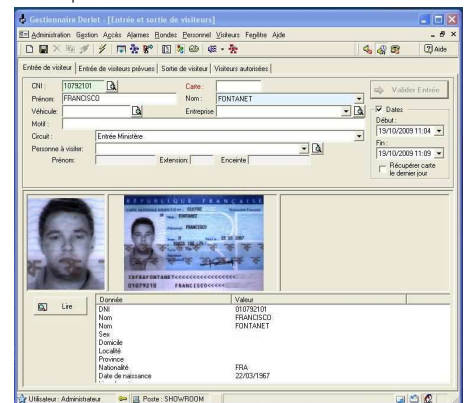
Gestionnaire Dorlet - [Entrée et sortie de visiteurs]

Administration Gestion Accès Alarmes Rondes Personnel Visiteurs Fenêtre Aide

Aide

Entrée de visiteur | Entrée de visiteurs prévues | Sortie de visiteur | Visiteurs autorisés

CNI : 10792101
Carte :
Valider Entrée
Prénom : FRANCISCO
Nom : FONTANET
Véhicule :
Entreprise :
Dates
Motif :
Début :
19/10/2009 11:04
Circuit : Entrée Ministère
Fin :
19/10/2009 11:09
Personne à visiter :
Récupérer carte le dernier jour
Prénom :
Extension :
Enceinte

REPUBLIQUE FRANÇAISE
FONTANET
FRANCISCO
IDFRAFONTANET<<<<<<<<<<<<<
010792101 FRANCISCO<<<

Lire

| Donnée | Valeur |
|---|---|
| DNI | 010792101 |
| Nom | FRANCISCO |
| Nom | FONTANET |
| Sex | |
| Domicile | |
| Localité | |
| Province | |
| Nationalité | FRA |
| Date de naissance | 22/03/1967 |

Utilisateur : Administrateur
Poste : SHOWROOM